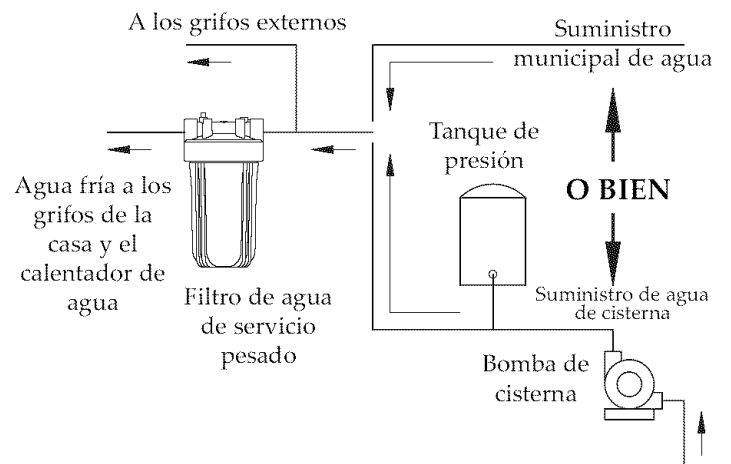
A los grifos externos

Suministro municipal de agua

Tanque de presión

O BIEN

Agua fría a los grifos de la casa y el calentador de agua

Filtro de agua de servicio pesado

Suministro de agua de cisterna

Bomba de cisterna